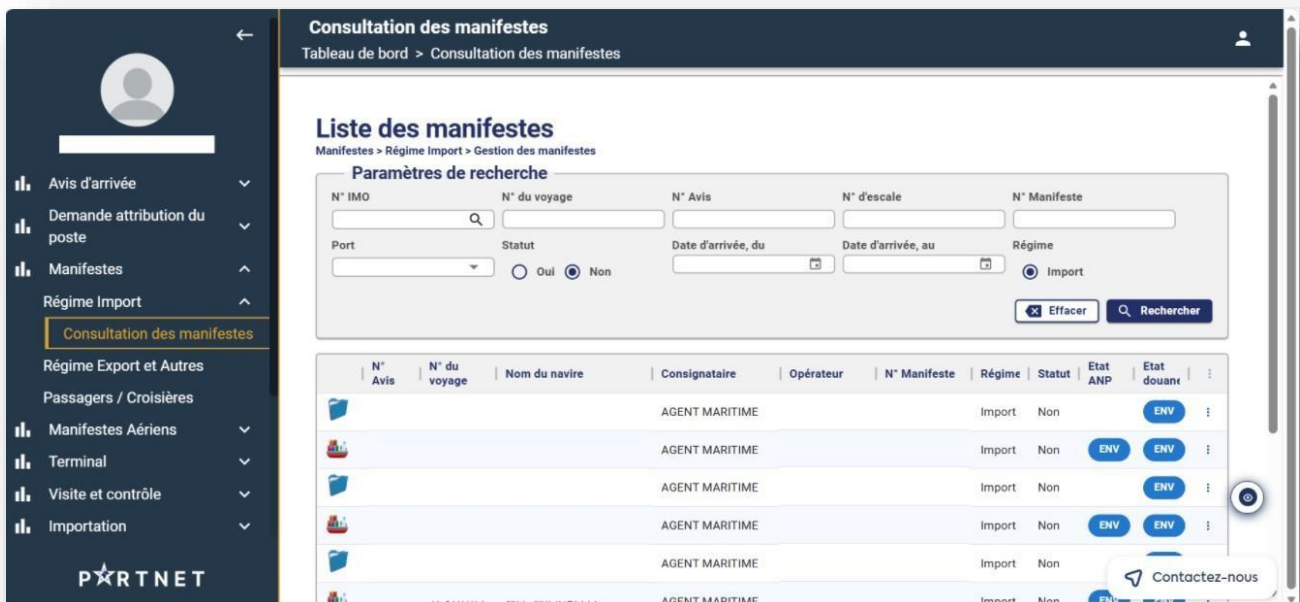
Avis d'arrivée

Demande attribution du poste

Manifestes

Régime Import

Consultation des manifestes

Régime Export et Autres

Passagers / Croisières

Manifestes Aériens

Terminal

Visite et contrôle

Importation

PARTNET

Consultation des manifestes

Tableau de bord > Consultation des manifestes

Liste des manifestes

Manifestes > Régime Import > Gestion des manifestes

Paramètres de recherche

N° IMO

N° du voyage

N° Avis

N° d'escale

N° Manifeste

Port

Statut

Oui Non

Date d'arrivée, du

Date d'arrivée, au

Régime

Import

Effacer

Rechercher

| N° Avis | N° du voyage | Nom du navire | Consignataire | Opérateur | N° Manifeste | Régime | Statut | Etat ANP | Etat douane |
|---|---|---|---|---|---|---|---|---|---|
| | | | AGENT MARITIME | | | Import | Non | | ENV |
| | | | AGENT MARITIME | | | Import | Non | ENV | ENV |
| | | | AGENT MARITIME | | | Import | Non | | ENV |
| | | | AGENT MARITIME | | | Import | Non | ENV | ENV |
| | | | AGENT MARITIME | | | Import | Non | | |
| | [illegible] | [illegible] | AGENT MARITIME | | | Import | Non | ENV | |

Contactez-nous